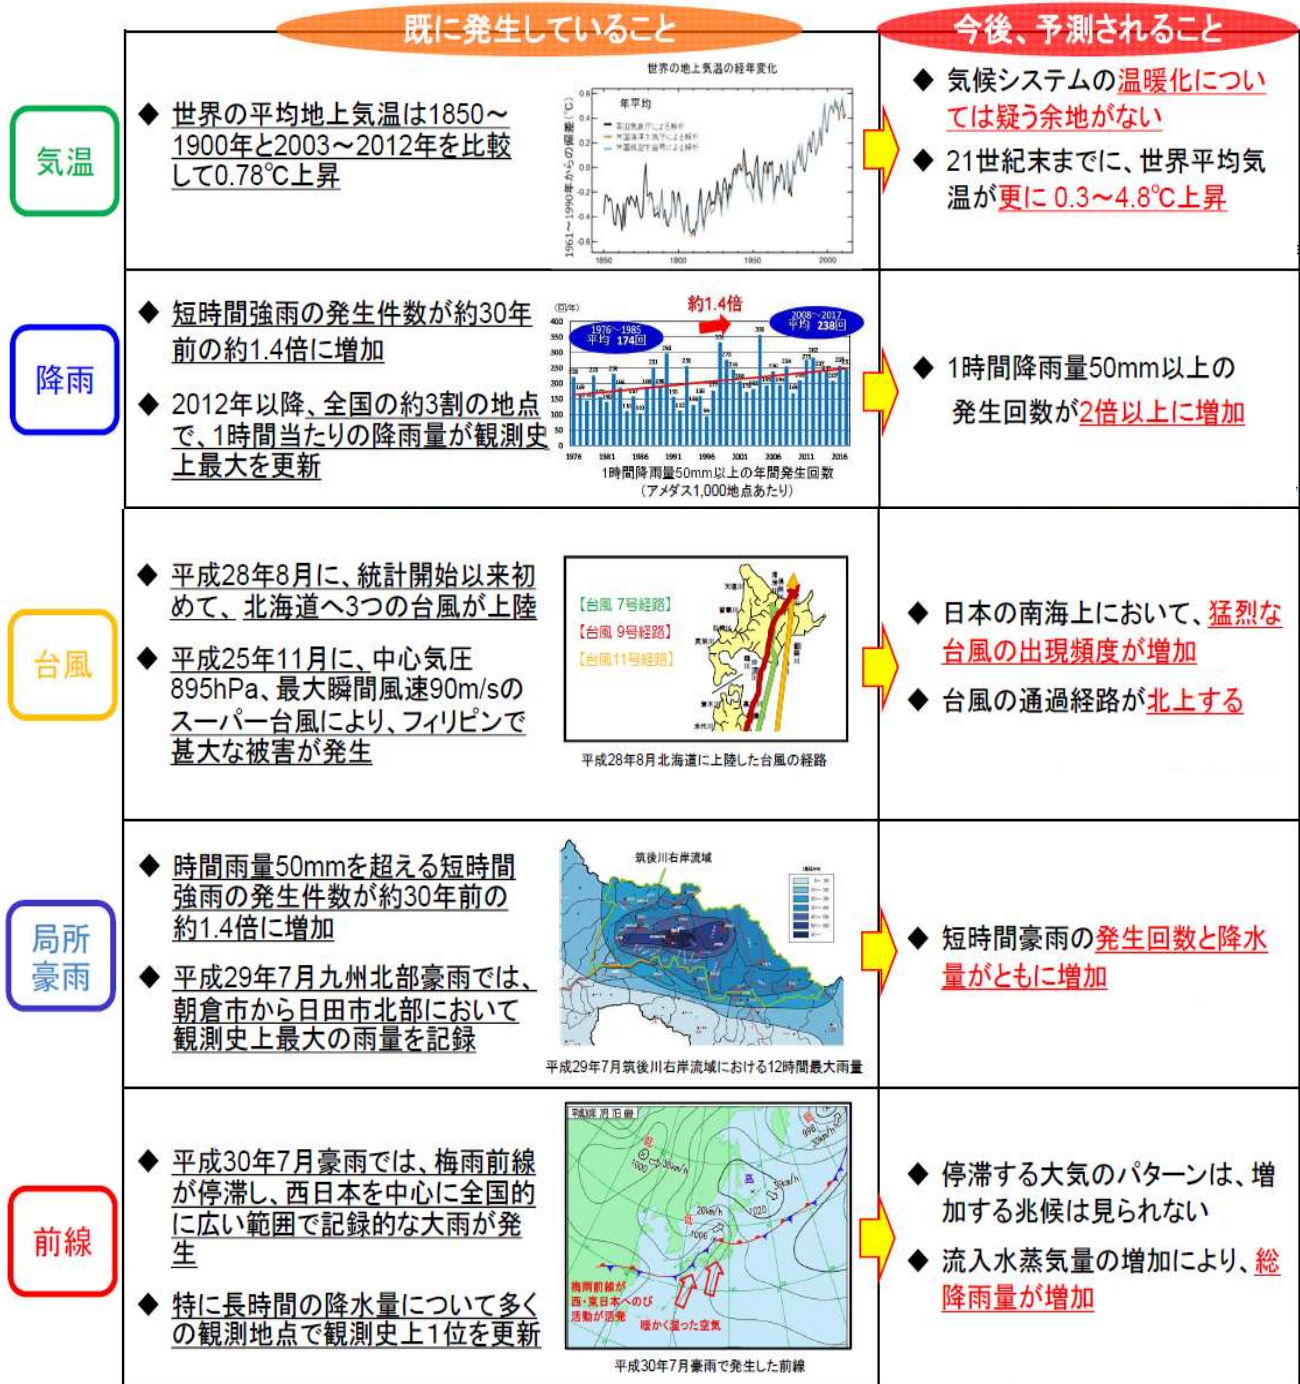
既に発生していること

今後、予測されること

気温

◆ 世界の平均地上気温は1850～1900年と2003～2012年を比較して0.78℃上昇

世界の地上気温の経年変化

年平均

1961～1990年からの偏差（℃）

1850 1900 1950 2000

◆ 気候システムの温暖化については疑う余地がない

◆ 21世紀末までに、世界平均気温が更に0.3～4.8℃上昇

降雨

◆ 短時間強雨の発生件数が約30年前の約1.4倍に増加

◆ 2012年以降、全国の約3割の地点で、1時間当たりの降雨量が観測史上最大を更新

約1.4倍

1976～1985 平均 174回

2008～2017 平均 238回

1時間降雨量50mm以上の年間発生回数（アメダス1,000地点あたり）

◆ 1時間降雨量50mm以上の発生回数が2倍以上に増加

台風

◆ 平成28年8月に、統計開始以来初めて、北海道へ3つの台風が上陸

◆ 平成25年11月に、中心気圧895hPa、最大瞬間風速90m/sのスーパー台風により、フィリピンで甚大な被害が発生

【台風 7号経路】
【台風 9号経路】
【台風11号経路】

平成28年8月北海道に上陸した台風の経路

◆ 日本の南海上において、猛烈な台風の出現頻度が増加

◆ 台風の通過経路が北上する

局所豪雨

◆ 時間雨量50mmを超える短時間強雨の発生件数が約30年前の約1.4倍に増加

◆ 平成29年7月九州北部豪雨では、朝倉市から日田市北部において観測史上最大の雨量を記録

筑後川右岸流域

平成29年7月筑後川右岸流域における12時間最大雨量

◆ 短時間豪雨の発生回数と降水量がともに増加

前線

◆ 平成30年7月豪雨では、梅雨前線が停滞し、西日本を中心に全国的に広い範囲で記録的な大雨が発生

◆ 特に長時間の降水量について多くの観測地点で観測史上1位を更新

梅雨前線が西・東日本へのび活動が活発

暖かく湿った空気

平成30年7月豪雨で発生した前線

◆ 停滞する大気のパターンは、増加する兆候は見られない

◆ 流入水蒸気量の増加により、総降雨量が増加